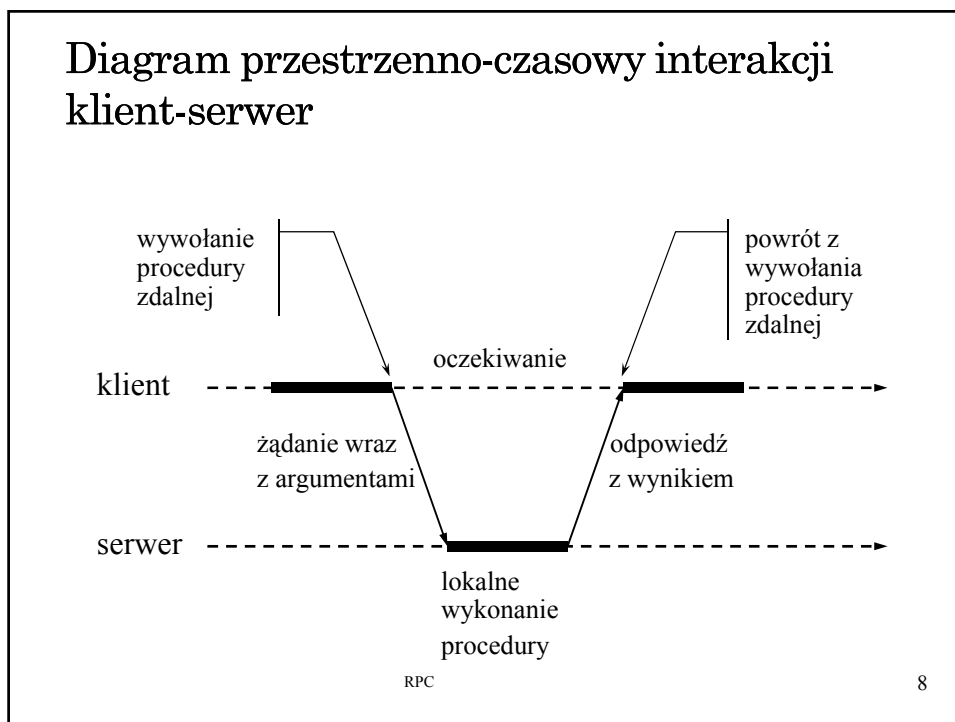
Diagram przestrzenno-czasowy interakcji klient-serwer

wywołanie procedury zdalnej

powrót z wywołania procedury zdalnej

oczekiwanie

klient

żądanie wraz z argumentami

odpowiedź z wynikiem

serwer

lokalne wykonanie procedury

RPC

8